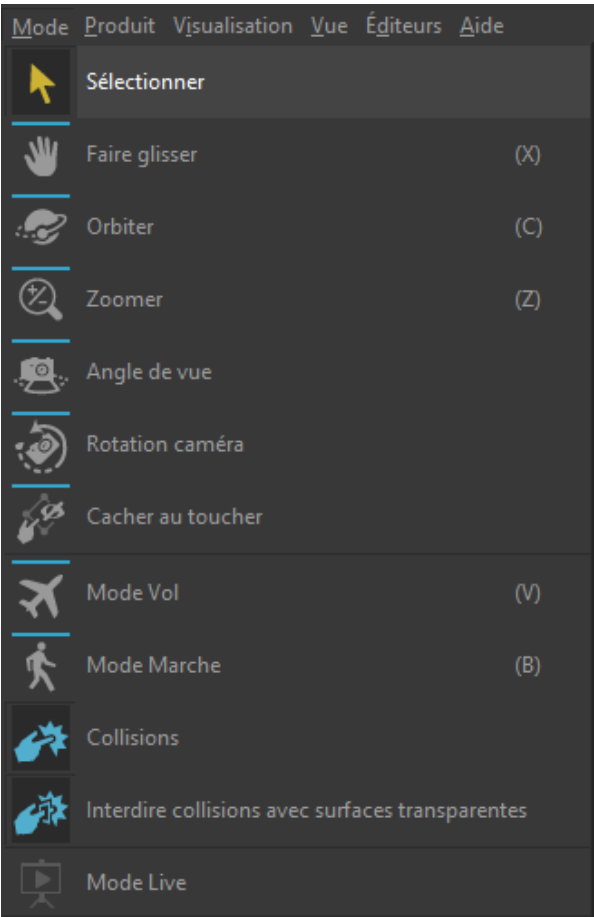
Mode Produit Visualisation Vue Éditeurs Aide

Sélectionner

Faire glisser (X)

Orbiter (C)

Zoomer (Z)

Angle de vue

Rotation caméra

Cacher au toucher

Mode Vol (V)

Mode Marche (B)

Collisions

Interdire collisions avec surfaces transparentes

Mode Live